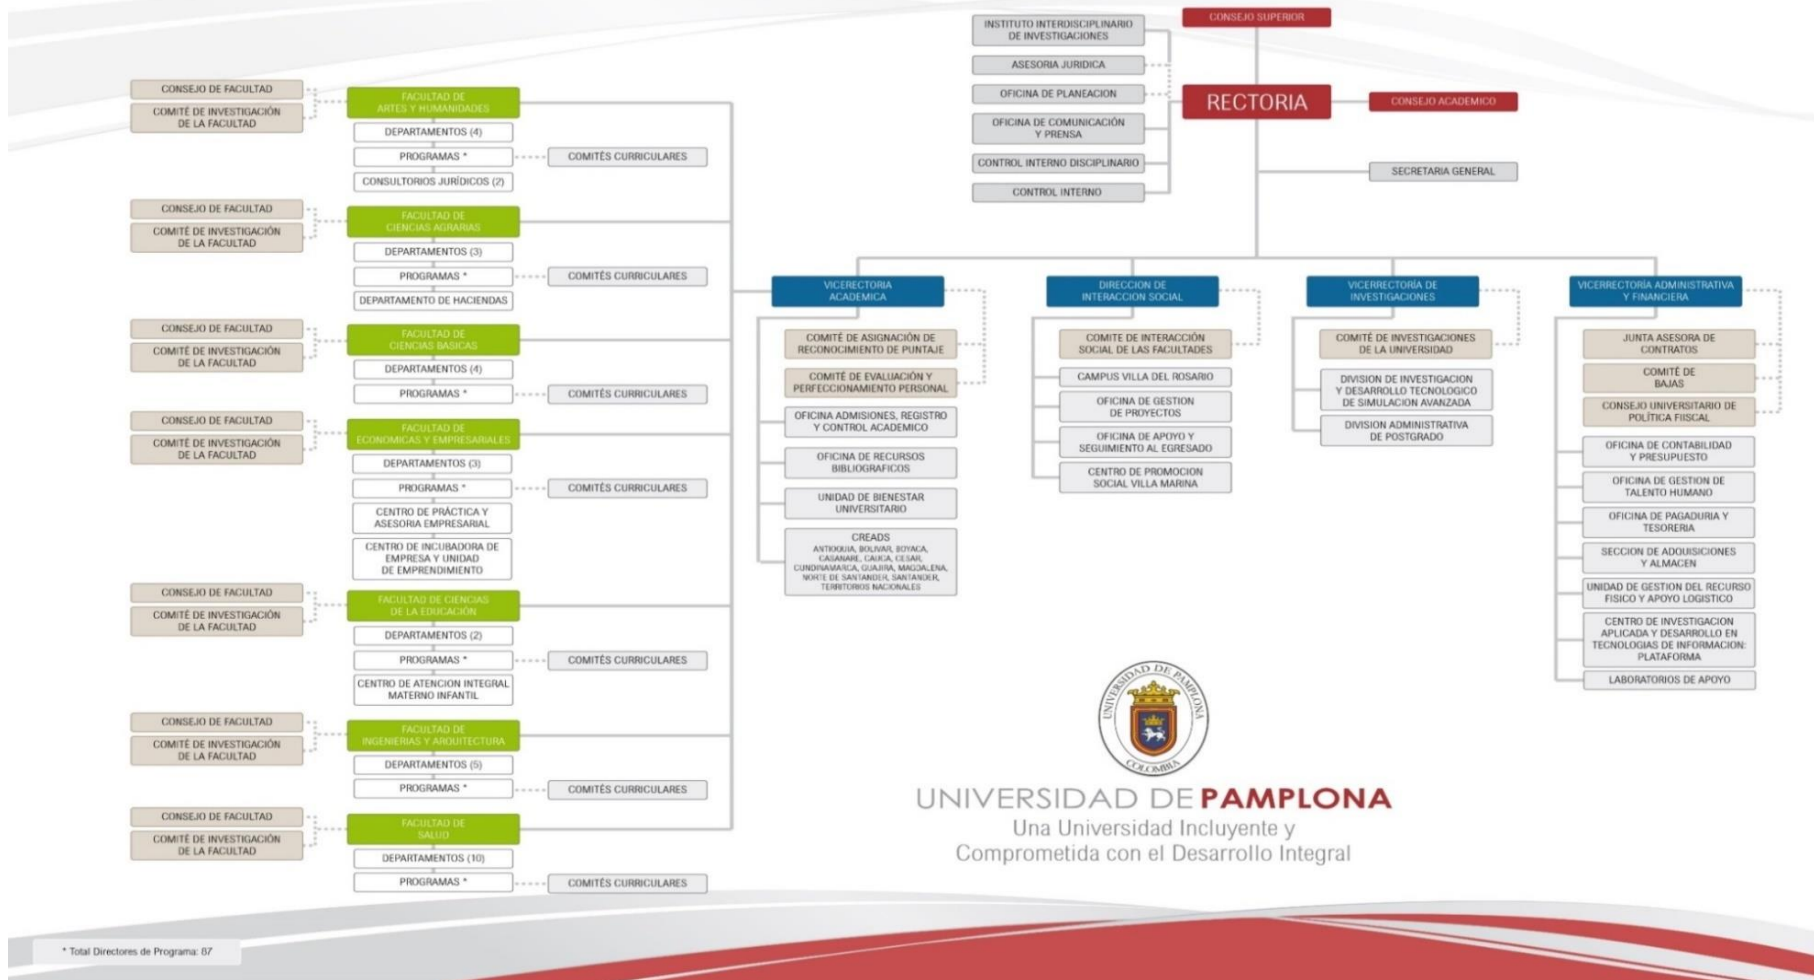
CONSEJO SUPERIOR

INSTITUTO INTERDISCIPLINARIO DE INVESTIGACIONES

ASESORIA JURIDICA

OFICINA DE PLANEACION

RECTORIA

CONSEJO ACADEMICO

OFICINA DE COMUNICACIÓN Y PRENSA

CONTROL INTERNO DISCIPLINARIO

CONTROL INTERNO

SECRETARIA GENERAL

CONSEJO DE FACULTAD
COMITÉ DE INVESTIGACIÓN DE LA FACULTAD
FACULTAD DE ARTES Y HUMANIDADES
DEPARTAMENTOS (4)
PROGRAMAS *
COMITÉS CURRICULARES
CONSULTORIOS JURÍDICOS (2)

CONSEJO DE FACULTAD
COMITÉ DE INVESTIGACIÓN DE LA FACULTAD
FACULTAD DE CIENCIAS AGRARIAS
DEPARTAMENTOS (3)
PROGRAMAS *
COMITÉS CURRICULARES
DEPARTAMENTO DE HACIENDAS

CONSEJO DE FACULTAD
COMITÉ DE INVESTIGACIÓN DE LA FACULTAD
FACULTAD DE CIENCIAS BASICAS
DEPARTAMENTOS (4)
PROGRAMAS *
COMITÉS CURRICULARES

CONSEJO DE FACULTAD
COMITÉ DE INVESTIGACIÓN DE LA FACULTAD
FACULTAD DE ECONOMICAS Y EMPRESARIALES
DEPARTAMENTOS (3)
PROGRAMAS *
COMITÉS CURRICULARES
CENTRO DE PRÁCTICA Y ASESORIA EMPRESARIAL
CENTRO DE INCUBADORA DE EMPRESA Y UNIDAD DE EMPRENDIMIENTO

CONSEJO DE FACULTAD
COMITÉ DE INVESTIGACIÓN DE LA FACULTAD
FACULTAD DE CIENCIAS DE LA EDUCACIÓN
DEPARTAMENTOS (2)
PROGRAMAS *
COMITÉS CURRICULARES
CENTRO DE ATENCION INTEGRAL MATERNO INFANTIL

CONSEJO DE FACULTAD
COMITÉ DE INVESTIGACIÓN DE LA FACULTAD
FACULTAD DE INGENIERIAS Y ARQUITECTURA
DEPARTAMENTOS (5)
PROGRAMAS *
COMITÉS CURRICULARES

CONSEJO DE FACULTAD
COMITÉ DE INVESTIGACIÓN DE LA FACULTAD
FACULTAD DE SALUD
DEPARTAMENTOS (10)
PROGRAMAS *
COMITÉS CURRICULARES

VICERECTORIA ACADEMICA
COMITÉ DE ASIGNACIÓN DE RECONOCIMIENTO DE PUNTAJE
COMITÉ DE EVALUACIÓN Y PERFECCIONAMIENTO PERSONAL
OFICINA ADMISIONES, REGISTRO Y CONTROL ACADEMICO
OFICINA DE RECURSOS BIBLIOGRAFICOS
UNIDAD DE BIENESTAR UNIVERSITARIO
CREADS
ANTIOQUIA, BOLIVAR, BOYACA, CASANARE, CAUCA, CESAR, CUNDINAMARCA, GUAJIRA, MAGDALENA, NORTE DE SANTANDER, SANTANDER, TERRITORIOS NACIONALES

DIRECCION DE INTERACCION SOCIAL
COMITE DE INTERACCIÓN SOCIAL DE LAS FACULTADES
CAMPUS VILLA DEL ROSARIO
OFICINA DE GESTION DE PROYECTOS
OFICINA DE APOYO Y SEGUIMIENTO AL EGRESADO
CENTRO DE PROMOCION SOCIAL VILLA MARINA

VICERRECTORÍA DE INVESTIGACIONES
COMITÉ DE INVESTIGACIONES DE LA UNIVERSIDAD
DIVISION DE INVESTIGACION Y DESARROLLO TECNOLOGICO DE SIMULACION AVANZADA
DIVISION ADMINISTRATIVA DE POSTGRADO

VICERRECTORÍA ADMINISTRATIVA Y FINANCIERA
JUNTA ASESORA DE CONTRATOS
COMITÉ DE BAJAS
CONSEJO UNIVERSITARIO DE POLÍTICA FIISCAL
OFICINA DE CONTABILIDAD Y PRESUPUESTO
OFICINA DE GESTION DE TALENTO HUMANO
OFICINA DE PAGADURIA Y TESORERIA
SECCION DE ADQUISICIONES Y ALMACEN
UNIDAD DE GESTION DEL RECURSO FISICO Y APOYO LOGISTICO
CENTRO DE INVESTIGACION APLICADA Y DESARROLLO EN TECNOLOGIAS DE INFORMACION: PLATAFORMA
LABORATORIOS DE APOYO

UNIVERSIDAD DE PAMPLONA
COLOMBIA

UNIVERSIDAD DE PAMPLONA
Una Universidad Incluyente y Comprometida con el Desarrollo Integral

* Total Directores de Programa: 87